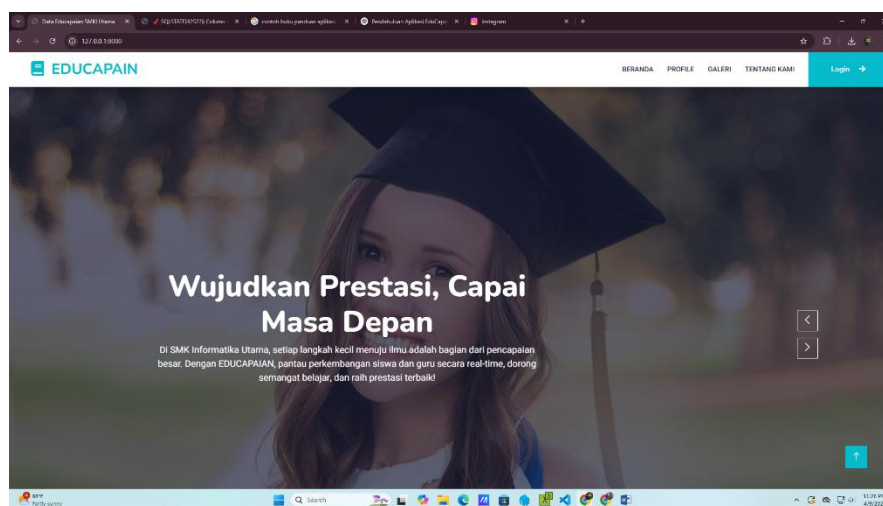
Data Educapaian SMK Utama
SQLSTATE[42S22]: Column
contoh buku panduan aplikasi
Pendahuluan Aplikasi EduCapai
Instagram

127.0.0.1:8000

EDUCAPAIN

BERANDA PROFILE GALERI TENTANG KAMI Login

Wujudkan Prestasi, Capai Masa Depan

Di SMK Informatika Utama, setiap langkah kecil menuju ilmu adalah bagian dari pencapaian besar. Dengan EDUCAPAIAN, pantau perkembangan siswa dan guru secara real-time, dorong semangat belajar, dan raih prestasi terbaik!

Partly sunny

Search

4/9/202